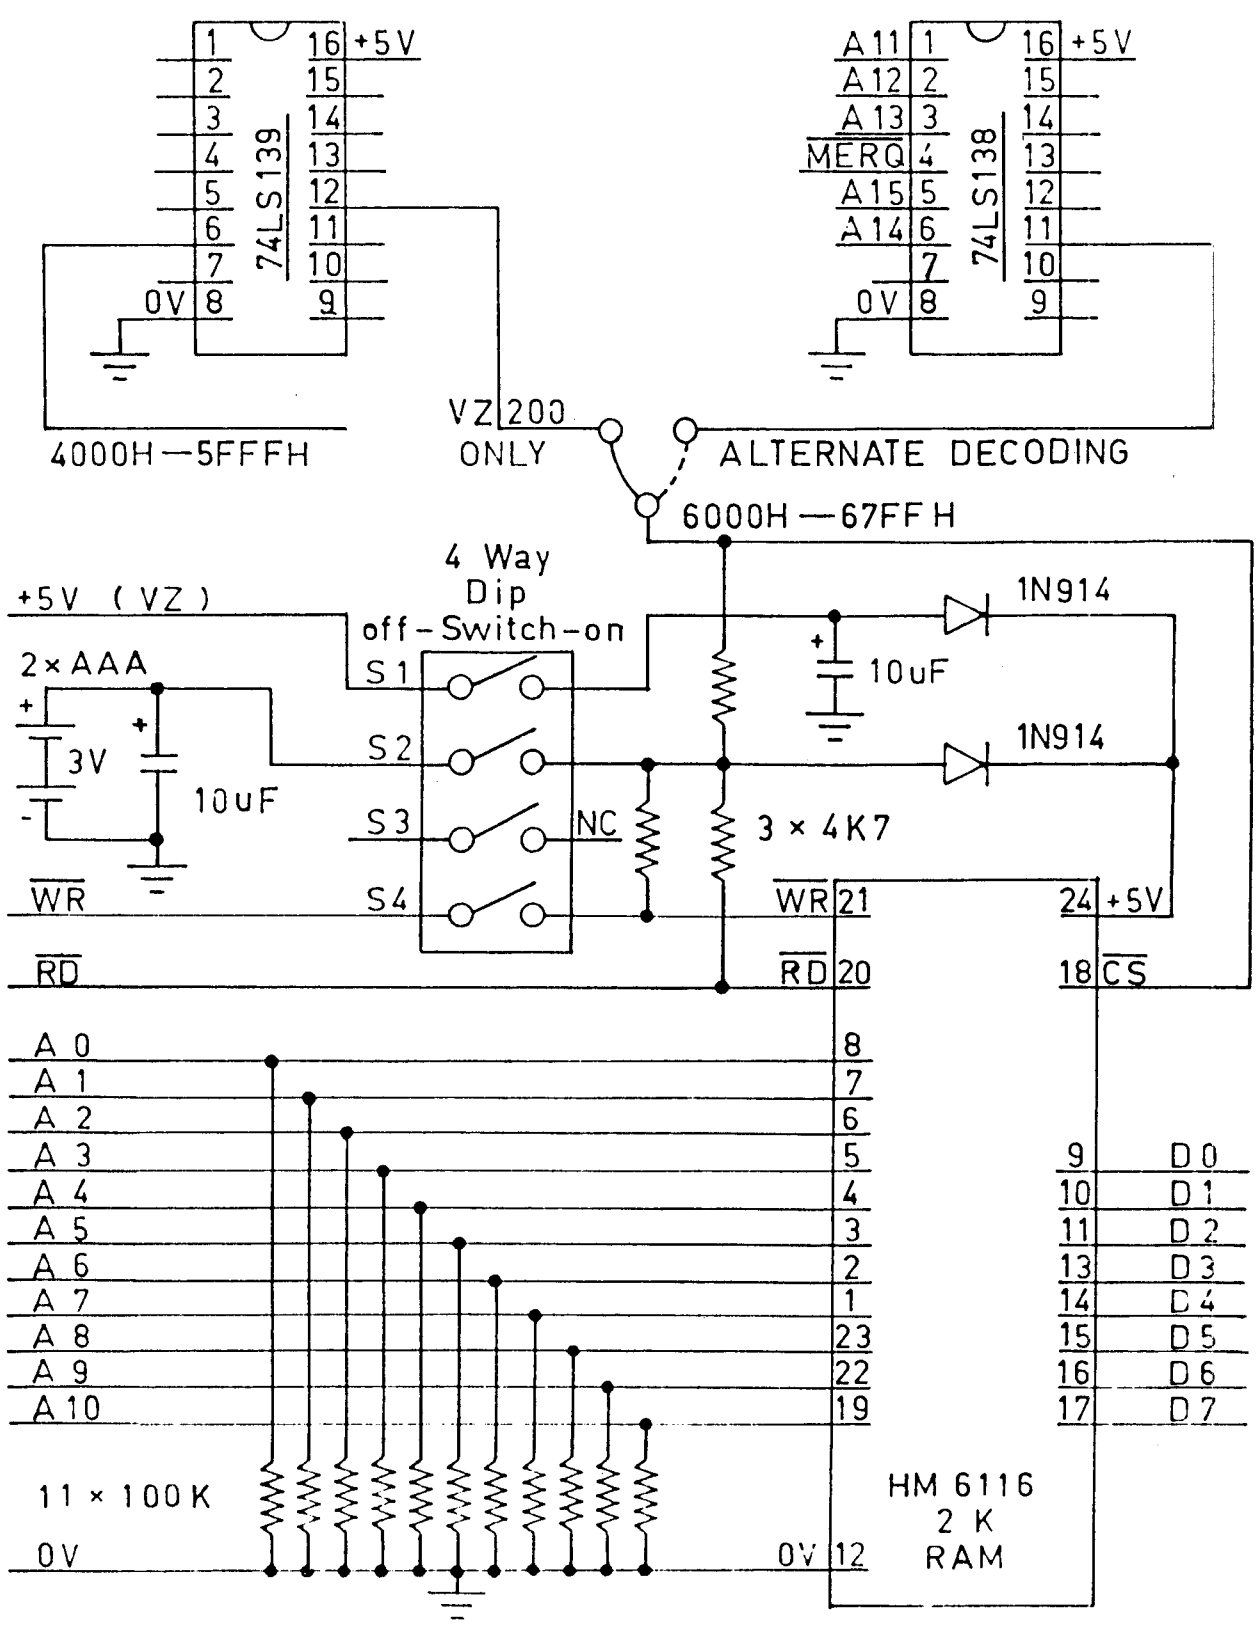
1
2
3
4
5
6
7
0V 8
16 +5V
15
14
13
12
11
10
9
74LS139

A11 1
A12 2
A13 3
$\overline{MERQ}$ 4
A15 5
A14 6
7
0V 8
16 +5V
15
14
13
12
11
10
9
74LS138

4000H — 5FFFH
VZ 200 ONLY
ALTERNATE DECODING
6000H — 67FF H

+5V (VZ)
4 Way Dip off - Switch - on
1N914
2 × AAA
S 1
S 2
S 3
S 4
3V
10uF
10uF
1N914
NC
3 × 4K7
$\overline{WR}$
$\overline{RD}$
$\overline{WR}$ 21
$\overline{RD}$ 20
24 +5V
18 $\overline{CS}$

A 0 8
A 1 7
A 2 6
A 3 5
A 4 4
A 5 3
A 6 2
A 7 1
A 8 23
A 9 22
A 10 19

9 D 0
10 D 1
11 D 2
13 D 3
14 D 4
15 D 5
16 D 6
17 D 7

11 × 100 K
0V
0V 12
HM 6116
2 K
RAM